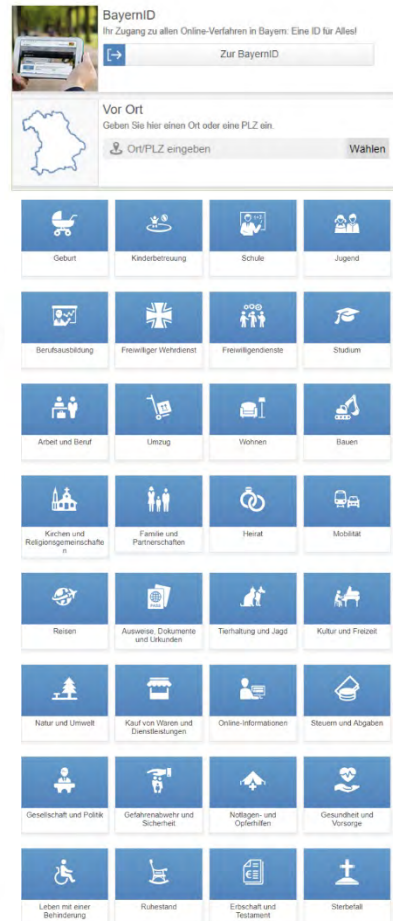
BayernID
Ihr Zugang zu allen Online-Verfahren in Bayern: Eine ID für Alles!
Zur BayernID

Vor Ort
Geben Sie hier einen Ort oder eine PLZ ein.
Ort/PLZ eingeben
Wählen

Geburt
Kinderbetreuung
Schule
Jugend
Berufsausbildung
Freiwilliger Wehrdienst
Freiwilligendienste
Studium
Arbeit und Beruf
Umzug
Wohnen
Bauen
Kirchen und Religionsgemeinschaften
Familie und Partnerschaften
Heirat
Mobilität
Reisen
Ausweise, Dokumente und Urkunden
Tierhaltung und Jagd
Kultur und Freizeit
Natur und Umwelt
Kauf von Waren und Dienstleistungen
Online-Informationen
Steuern und Abgaben
Gesellschaft und Politik
Gefahrenabwehr und Sicherheit
Notlagen- und Opferhilfen
Gesundheit und Vorsorge
Leben mit einer Behinderung
Ruhestand
Erbschaft und Testament
Sterbefall